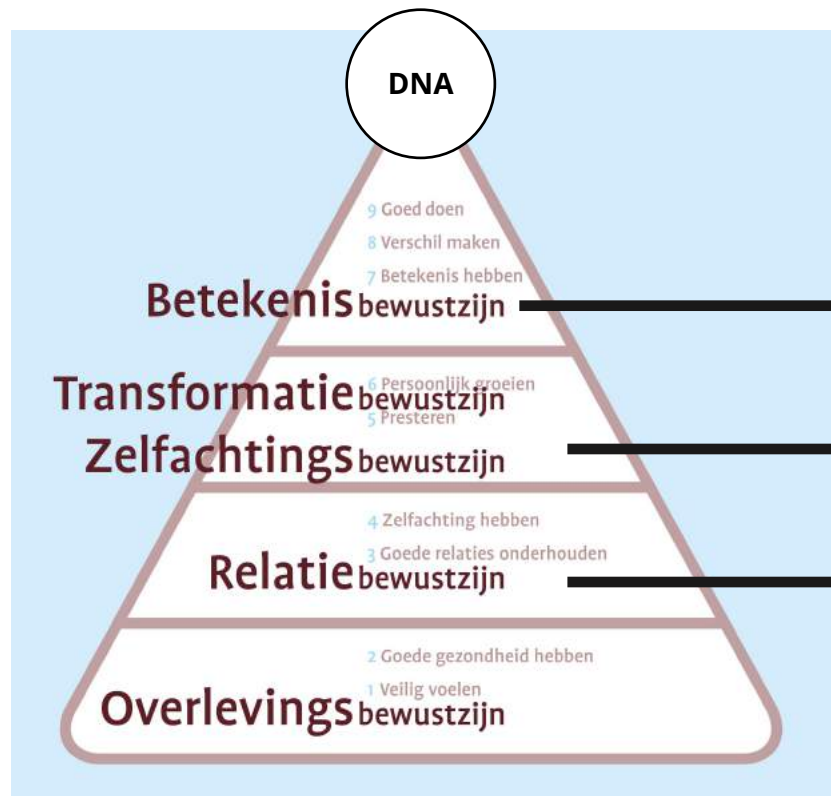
DNA

9 Goed doen
8 Verschil maken
7 Betekenis hebben
Betekenis bewustzijn

6 Persoonlijk groeien
Transformatie bewustzijn
5 Presteren
Zelfachtings bewustzijn

4 Zelfachting hebben
3 Goede relaties onderhouden
Relatie bewustzijn

2 Goede gezondheid hebben
1 Veilig voelen
Overlevings bewustzijn